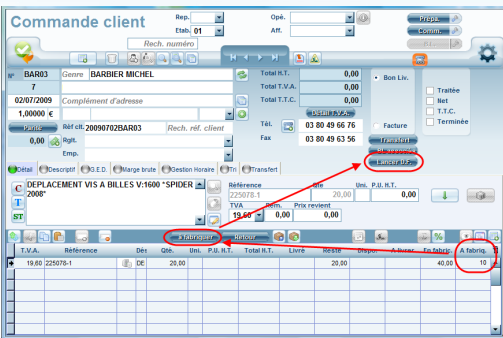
Commande client

Rep.
Etab. 01
Opé.
Aff.
Prépa.
Comm.
Rech. numéro

N° BAR03
Genre BARBIER MICHEL
7
02/07/2009
Complément d'adresse
1,00000 €
Partic.
Réf clt. 20090702BAR03
Rech. réf. client
0,00
Rglt.
Emp.

Total H.T. 0,00
Total T.V.A. 0,00
Total T.T.C. 0,00
Détail T.V.A.
Tél. 03 80 49 66 76
Fax 03 80 49 63 56

Bon Liv.
Facture
Transfert
Lancer O.F.
Traitée
Net
T.T.C.
Terminée

Détail
Descriptif
G.E.D.
Marge brute
Gestion Horaire
Tri
Transfert

T
ST
DEPLACEMENT VIS A BILLES V:1600 "SPIDER 2008"

Référence
225078.1
Qté 20,00
Uni.
P.U. H.T. 0,00
TVA 19,60
Rem. 0,00
Prix revient 0,00

A fabriquer
Retour

| T.V.A. | Référence | | Dév | Qté. | Uni. | P.U. H.T. | Total H.T. | Livré | Reste | Dispo. | A livrer | En fabric. | A fabric. |
|---|---|---|---|---|---|---|---|---|---|---|---|---|---|
| 19,60 | 225078-1 | | DE | 20,00 | | | | | 20,00 | | | 40,00 | 10 |